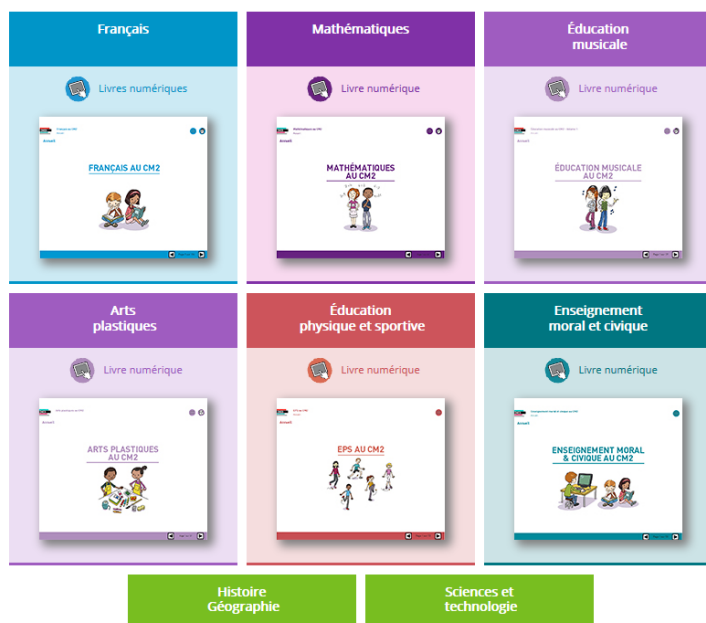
Français

Livres numériques

Accueil

FRANÇAIS AU CM2

Mathématiques

Livre numérique

Accueil

MATHÉMATIQUES AU CM2

Éducation musicale

Livre numérique

Accueil

ÉDUCATION MUSICALE AU CM2

Arts plastiques

Livre numérique

Accueil

ARTS PLASTIQUES AU CM2

Éducation physique et sportive

Livre numérique

Accueil

EPS AU CM2

Enseignement moral et civique

Livre numérique

Accueil

ENSEIGNEMENT MORAL & CIVIQUE AU CM2

Histoire Géographie

Sciences et technologie